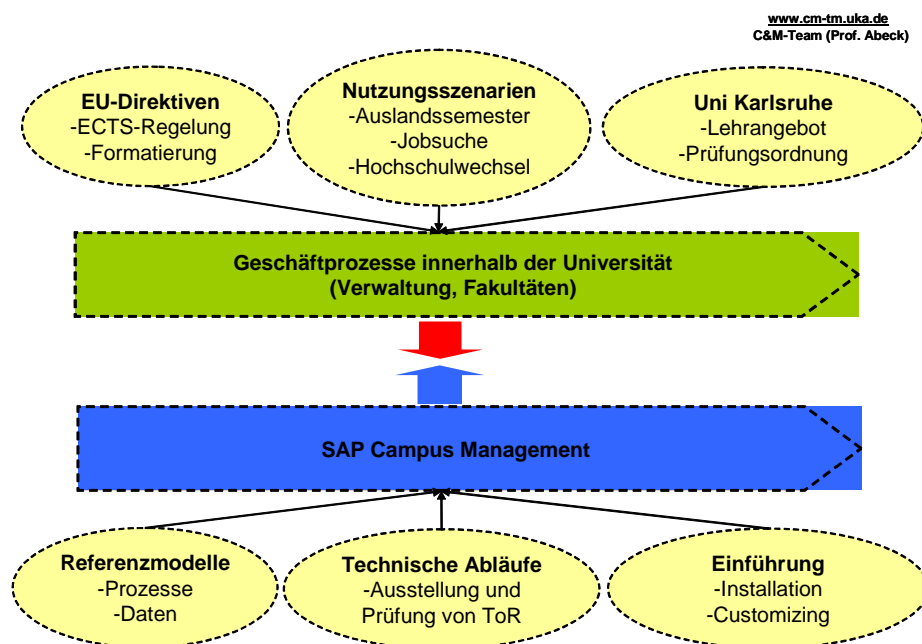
www.cm-tm.uka.de
C&M-Team (Prof. Abeck)

EU-Direktiven
-ECTS-Regelung
-Formatierung

Nutzungsszenarien
-Auslandssemester
-Jobsuche
-Hochschulwechsel

Uni Karlsruhe
-Lehrangebot
-Prüfungsordnung

Geschäftprozesse innerhalb der Universität
(Verwaltung, Fakultäten)

SAP Campus Management

Referenzmodelle
-Prozesse
-Daten

Technische Abläufe
-Ausstellung und
Prüfung von ToR

Einführung
-Installation
-Customizing